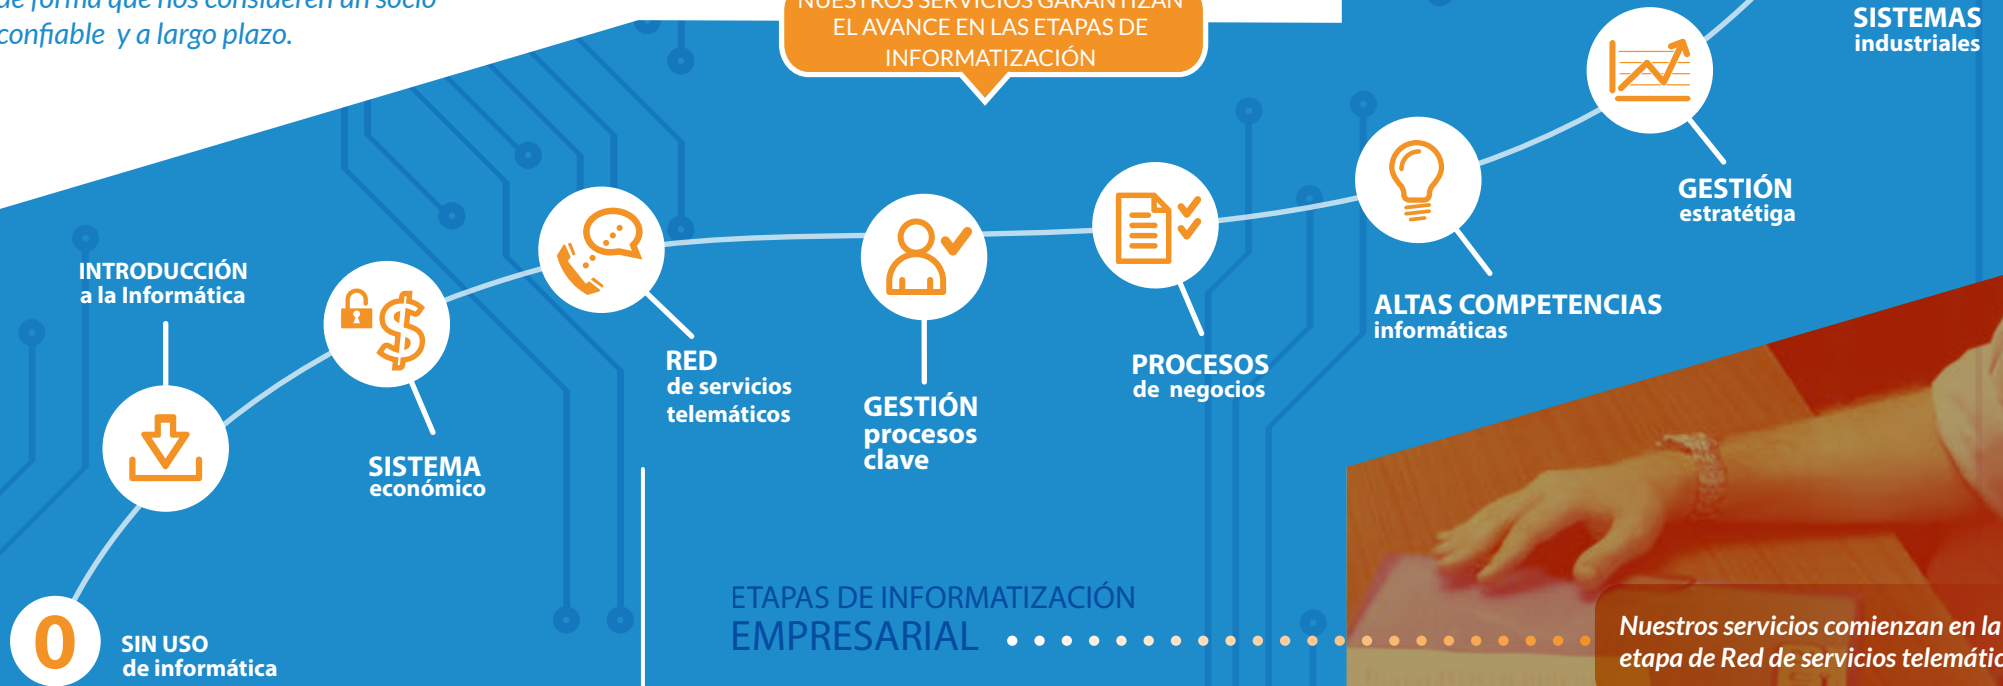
de forma que nos consideren un socio confiable y a largo plazo.

NUESTROS SERVICIOS GARANTIZAN EL AVANCE EN LAS ETAPAS DE INFORMATIZACIÓN

SISTEMAS industriales

GESTIÓN estratétiga

ALTAS COMPETENCIAS informáticas

PROCESOS de negocios

GESTIÓN procesos clave

RED de servicios telemáticos

SISTEMA económico

INTRODUCCIÓN a la Informática

0

SIN USO de informática

ETAPAS DE INFORMATIZACIÓN EMPRESARIAL

Nuestros servicios comienzan en la etapa de Red de servicios telemátic